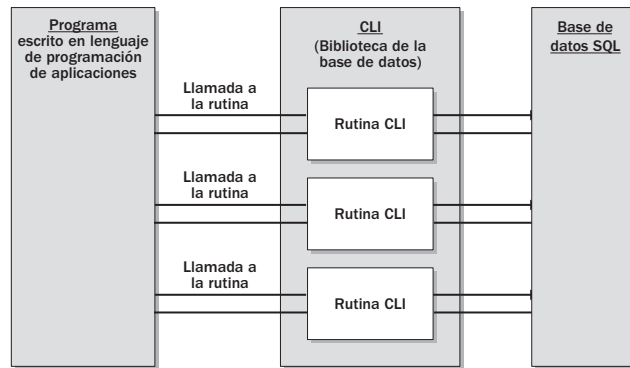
Programa
escrito en lenguaje de programación de aplicaciones

CLI
(Biblioteca de la base de datos)

Base de datos SQL

Llamada a la rutina

Rutina CLI

Llamada a la rutina

Rutina CLI

Llamada a la rutina

Rutina CLI